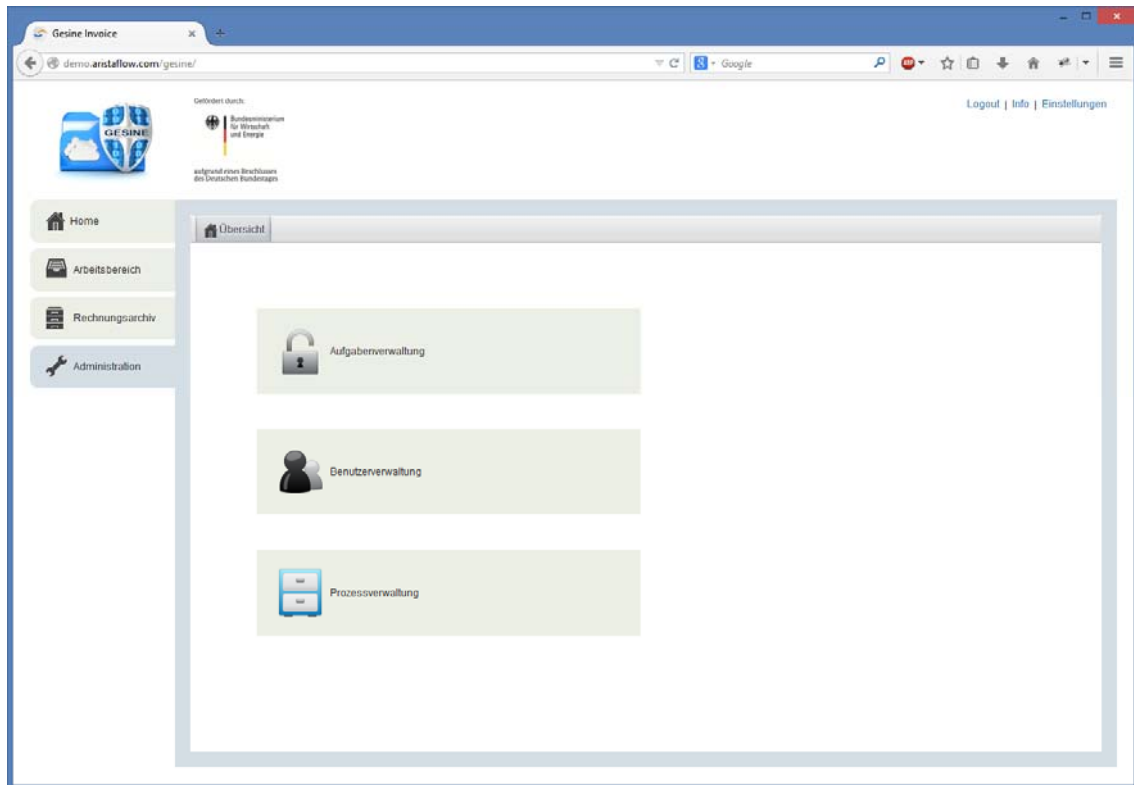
Gesine Invoice
demo.anstaflow.com/gesine/
Google

GESINE

Gefördert durch:
Bundesministerium für Wirtschaft und Energie
aufgrund eines Beschlusses des Deutschen Bundestages

Logout | Info | Einstellungen

Home
Arbeitsbereich
Rechnungsarchiv
Administration

Übersicht

Aufgabenverwaltung

Benutzerverwaltung

Prozessverwaltung